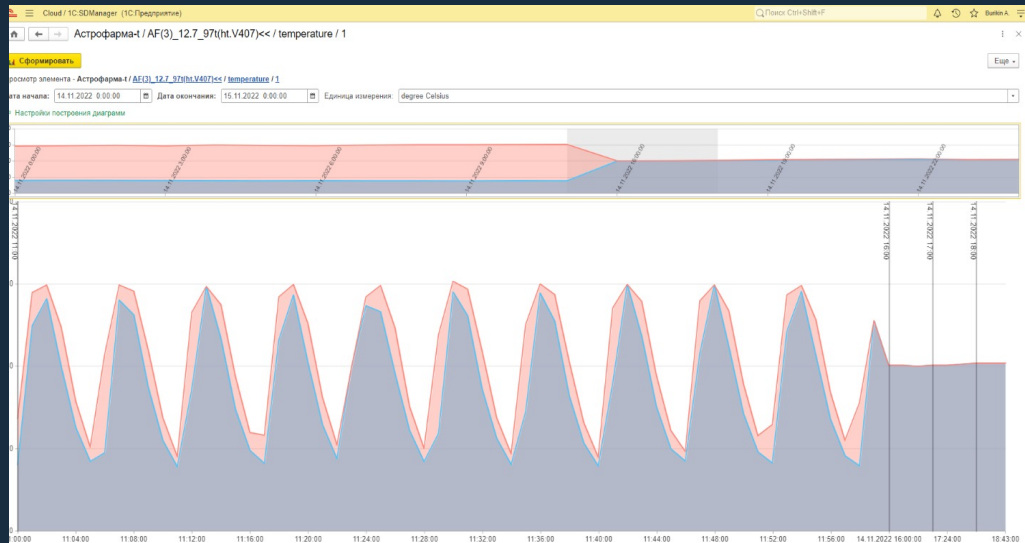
Cloud / 1C:SDManager (1С:Предприятие)

Поиск Ctrl+Shift+F

Burkin A.

Астрофарма-t / AF(3)_12.7_97t(ht.V407)<< / temperature / 1

Сформировать

Еще

росмотр элемента - Астрофарма-t / AF(3)_12.7_97t(ht.V407)<< / temperature / 1

ата начала: 14.11.2022 0:00:00

Дата окончания: 15.11.2022 0:00:00

Единица измерения: degree Celsius

Настройки построения диаграммы

14.11.2022 0:00:00

14.11.2022 3:00:00

14.11.2022 6:00:00

14.11.2022 9:00:00

14.11.2022 12:00:00

14.11.2022 18:00:00

14.11.2022 21:00:00

14.11.2022 16:00

14.11.2022 17:00

14.11.2022 18:00

00:11:00

0:00:00

11:04:00

11:08:00

11:12:00

11:16:00

11:20:00

11:24:00

11:28:00

11:32:00

11:36:00

11:40:00

11:44:00

11:48:00

11:52:00

11:56:00

14.11.2022 16:00:00

17:24:00

18:43:00